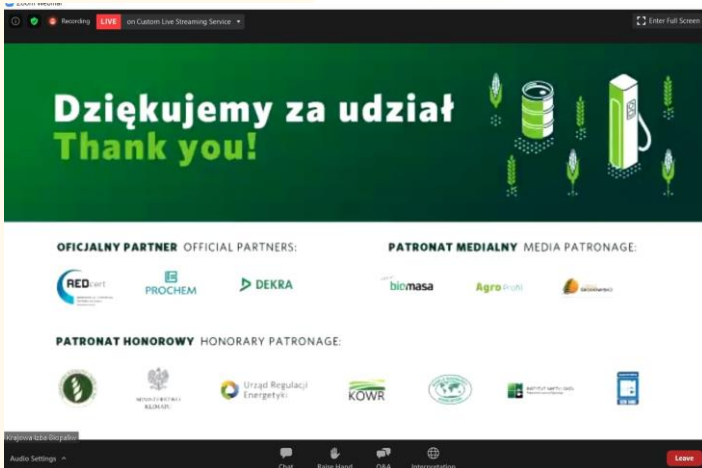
Zoom Webinar

Recording LIVE on Custom Live Streaming Service

Enter Full Screen

Dziękujemy za udział
Thank you!

OFICJALNY PARTNER OFFICIAL PARTNERS:

REDcert

PROCHEM

DEKRA

PATRONAT MEDIALNY MEDIA PATRONAGE:

biomasa

Agro Profil

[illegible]

PATRONAT HONOROWY HONORARY PATRONAGE:

MINISTERSTWO KLIMATU

Urząd Regulacji Energetyki

KOWR

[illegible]

Krajowa Izba Biopaliw

Audio Settings

Chat

Raise Hand

Q&A

Interpretation

Leave